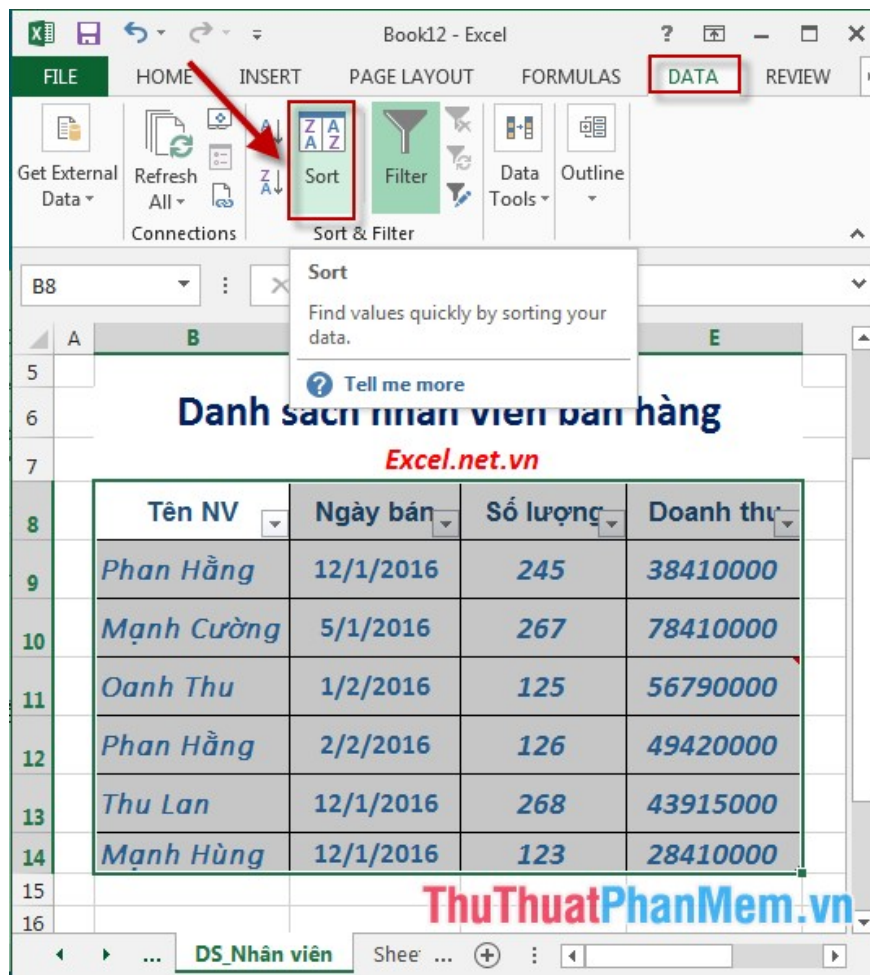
Book12 - Excel

? — ☐ ✕

FILE HOME INSERT PAGE LAYOUT FORMULAS DATA REVIEW

Get External Data ▾

Refresh All ▾

Connections

Sort

Filter

Sort & Filter

Data Tools ▾

Outline ▾

B8

Sort

Find values quickly by sorting your data.

Tell me more

| | A | B | C | D | E |
|---|---|---|---|---|---|
| 5 | | | | | |
| 6 | | Danh sách nhân viên bán hàng | | | |
| 7 | | Excel.net.vn | | | |
| 8 | | Tên NV | Ngày bán | Số lượng | Doanh thu |
| 9 | | Phan Hằng | 12/1/2016 | 245 | 38410000 |
| 10 | | Mạnh Cường | 5/1/2016 | 267 | 78410000 |
| 11 | | Oanh Thu | 1/2/2016 | 125 | 56790000 |
| 12 | | Phan Hằng | 2/2/2016 | 126 | 49420000 |
| 13 | | Thu Lan | 12/1/2016 | 268 | 43915000 |
| 14 | | Mạnh Hùng | 12/1/2016 | 123 | 28410000 |
| 15 | | | | | |
| 16 | | | | | |

... DS_Nhân viên Shee ... ⊕

ThuThuatPhanMem.vn